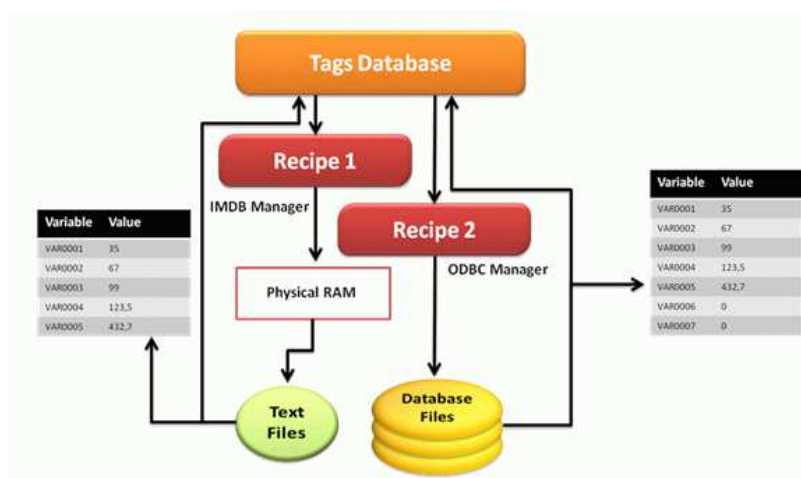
Tags Database

Recipe 1

IMDB Manager

Recipe 2

ODBC Manager

Physical RAM

| Variable | Value |
|---|---|
| VAR0001 | 35 |
| VAR0002 | 67 |
| VAR0003 | 99 |
| VAR0004 | 123,5 |
| VAR0005 | 432,7 |

Text Files

Database Files

| Variable | Value |
|---|---|
| VAR0001 | 35 |
| VAR0002 | 67 |
| VAR0003 | 99 |
| VAR0004 | 123,5 |
| VAR0005 | 432,7 |
| VAR0006 | 0 |
| VAR0007 | 0 |